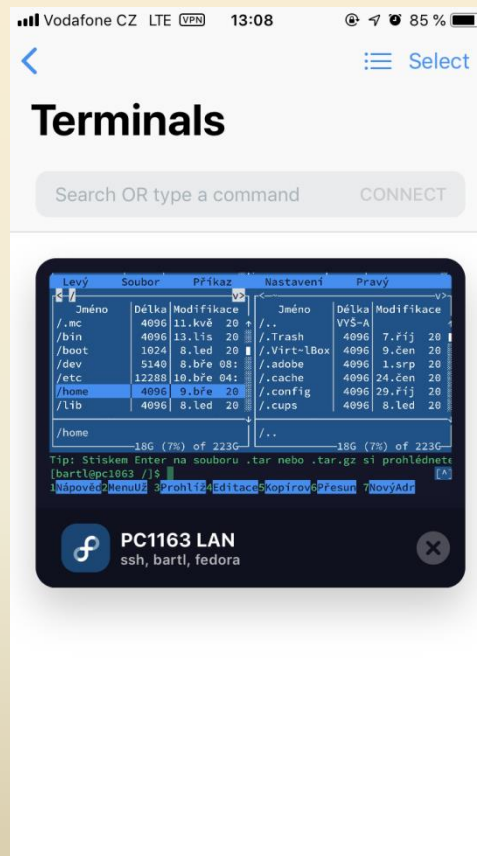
Vodafone CZ LTE VPN 13:08 85 %

Select

Terminals

Search OR type a command CONNECT

Levý Soubor Příkaz Nastavení Pravý

| Jméno | Délka | Modifikace |
|---|---|---|
| /.mc | 4096 | 11.kvě 20 |
| /bin | 4096 | 13.lis 20 |
| /boot | 1024 | 8.led 20 |
| /dev | 5140 | 8.bře 08: |
| /etc | 12288 | 10.bře 04: |
| /home | 4096 | 9.bře 20 |
| /lib | 4096 | 8.led 20 |

| Jméno | Délka | Modifikace |
|---|---|---|
| /.. | VYŠ-A | |
| /.Trash | 4096 | 7.říj 20 |
| /.Virt-lBox | 4096 | 9.čen 20 |
| /.adobe | 4096 | 1.srp 20 |
| /.cache | 4096 | 24.čen 20 |
| /.config | 4096 | 29.říj 20 |
| /.cups | 4096 | 8.led 20 |

/home 18G (7%) of 223G
/.. 18G (7%) of 223G

Tip: Stiskem Enter na souboru .tar nebo .tar.gz si prohlédnete
[bartl@pc1063 /]$
[^]
1Nápověda 2MenuUž 3Prohlíž 4Editace 5Kopírov 6Přesun 7NovýAdr

PC1163 LAN
ssh, bartl, fedora